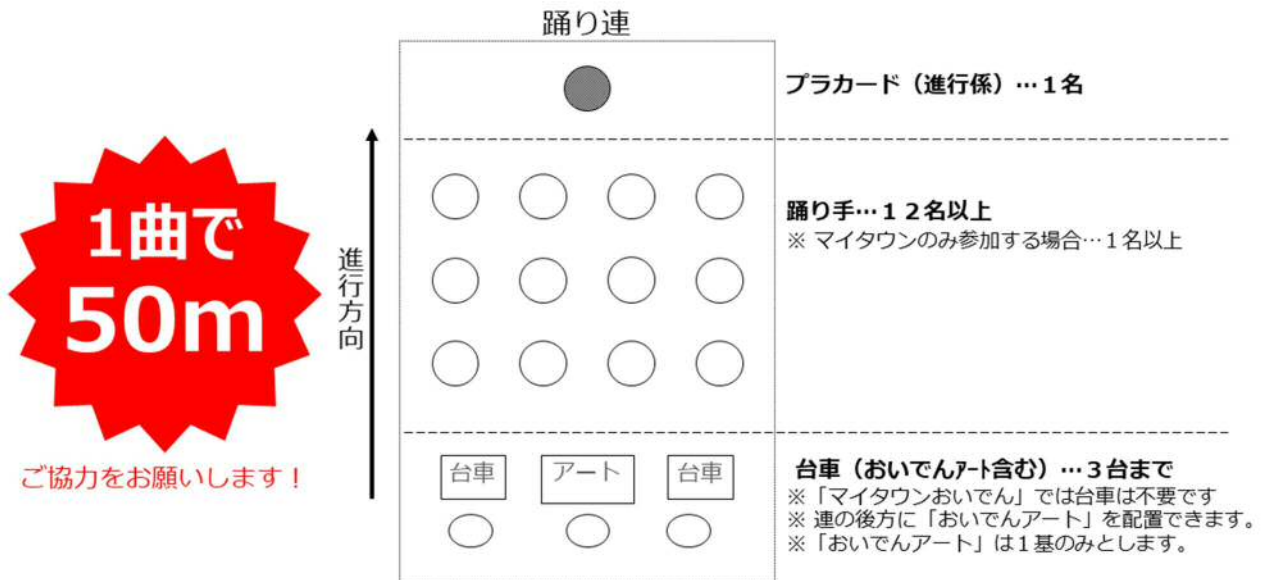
1曲で
50m

ご協力をお願いします！

進行方向

踊り連

プラカード（進行係）…１名

踊り手…１２名以上
※ マイタウンのみ参加する場合…１名以上

台車　アート　台車

台車（おいでんｱｰﾄ含む）…３台まで
※「マイタウンおいでん」では台車は不要です
※ 連の後方に「おいでんアート」を配置できます。
※「おいでんアート」は１基のみとします。